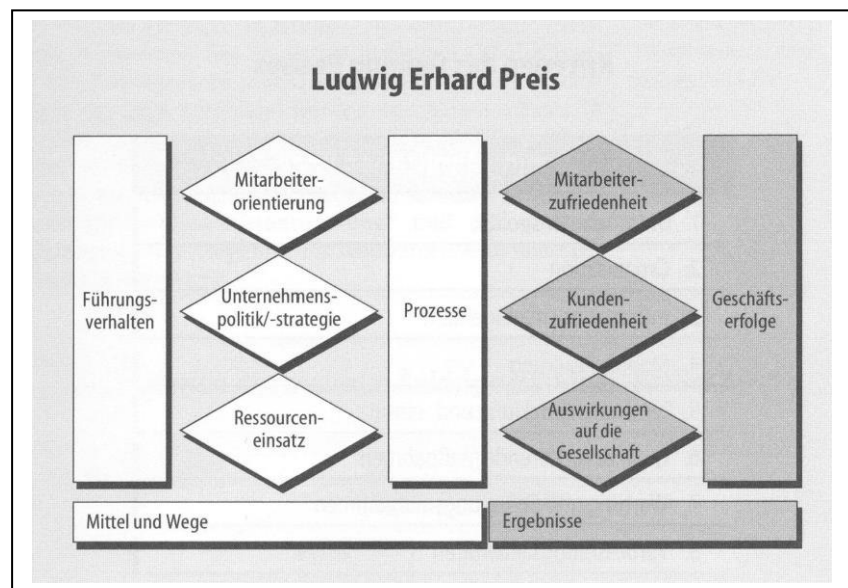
Ludwig Erhard Preis

Führungsverhalten

Mitarbeiterorientierung

Unternehmenspolitik/-strategie

Ressourceneinsatz

Prozesse

Mitarbeiterzufriedenheit

Kundenzufriedenheit

Auswirkungen auf die Gesellschaft

Geschäftserfolge

Mittel und Wege

Ergebnisse